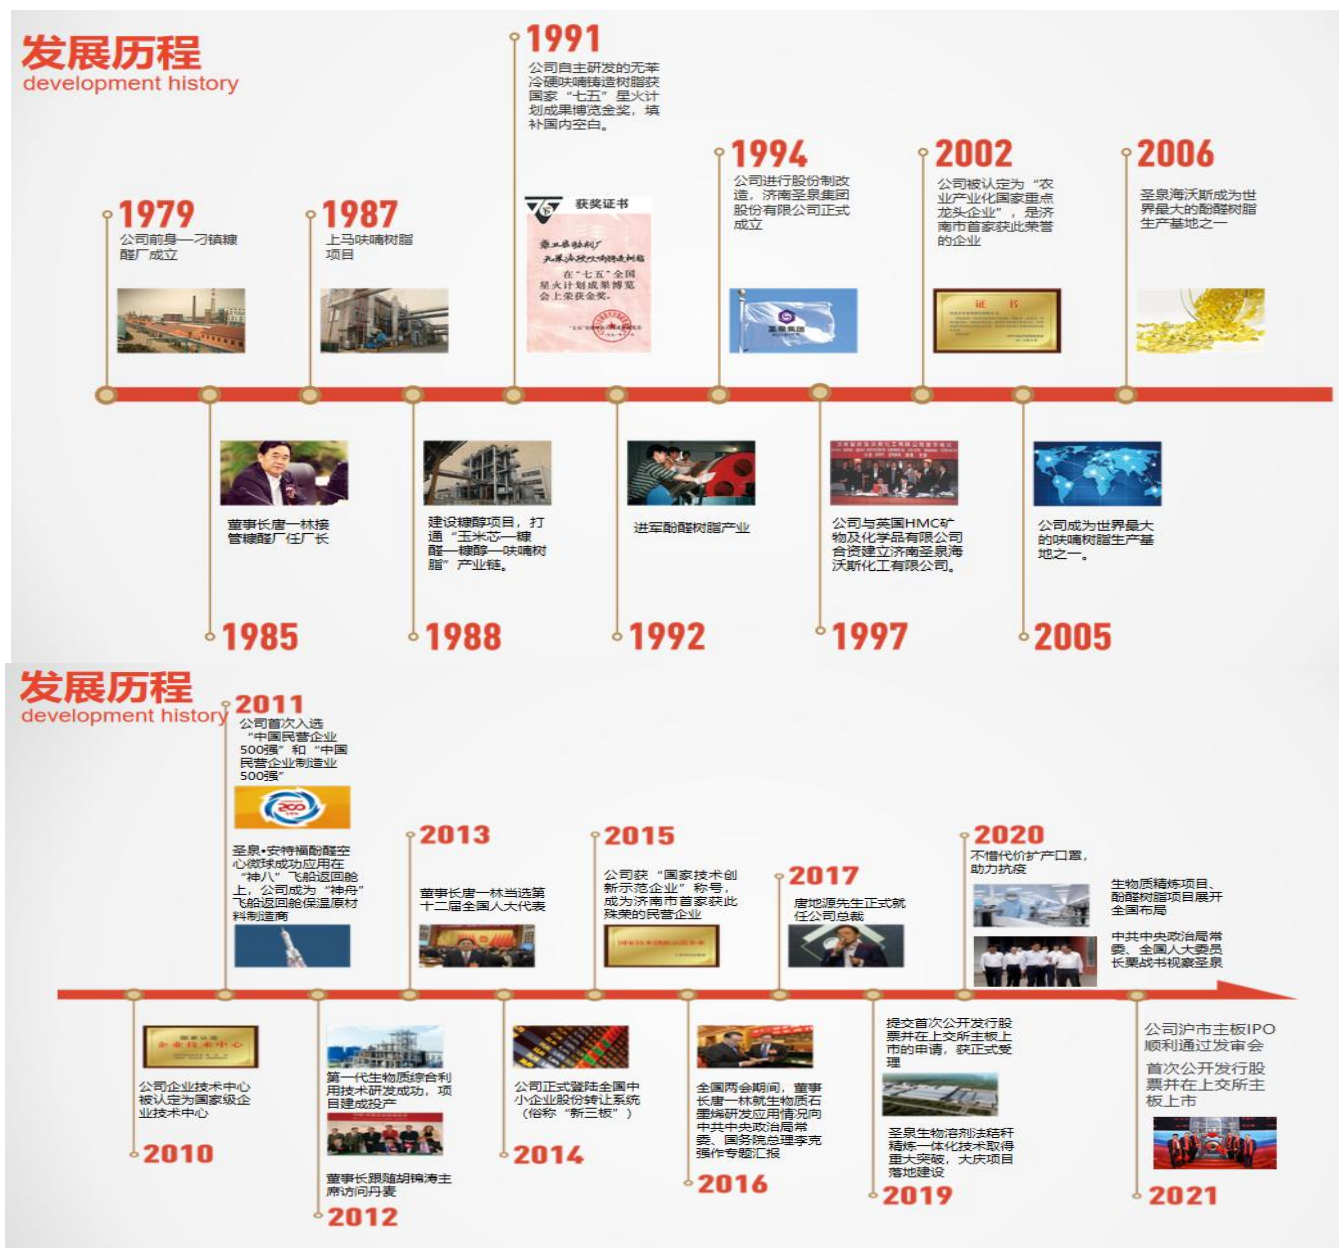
发展历程
development history

1991
公司自主研发的无苯冷硬呋喃铸造树脂获国家"七五"星火计划成果博览金奖，填补国内空白。

1979
公司前身—刁镇糠醛厂成立

1987
上马呋喃树脂项目

获奖证书
章丘县糠醛厂
无苯冷硬呋喃铸造树脂
在"七五"全国星火计划成果博览会上荣获金奖。

1994
公司进行股份制改造，济南圣泉集团股份有限公司正式成立

圣泉集团

2002
公司被认定为"农业产业化国家重点龙头企业"，是济南市首家获此荣誉的企业

证 书

2006
圣泉海沃斯成为世界最大的酚醛树脂生产基地之一

董事长唐一林接管糠醛厂任厂长

建设糠醇项目，打通"玉米芯—糠醛—糠醇—呋喃树脂"产业链。

进军酚醛树脂产业

公司与英国HMC矿物及化学品有限公司合资建立济南圣泉海沃斯化工有限公司。

公司成为世界最大的呋喃树脂生产基地之一。

1985
1988
1992
1997
2005

发展历程
development history

2011
公司首次入选"中国民营企业500强"和"中国民营企业制造业500强"

圣泉•安特福酚醛空心微球成功应用在"神八"飞船返回舱上，公司成为"神舟"飞船返回舱保温原材料制造商

2013
董事长唐一林当选第十二届全国人大代表

2015
公司获"国家技术创新示范企业"称号，成为济南市首家获此殊荣的民营企业

2017
唐地源先生正式就任公司总裁

2020
不惜代价扩产口罩，助力抗疫

生物质精炼项目、酚醛树脂项目展开全国布局

中共中央政治局常委、全国人大委员长栗战书视察圣泉

公司企业技术中心被认定为国家级企业技术中心

国家认定
企业技术中心

2010

第一代生物质综合利用技术研发成功，项目建成投产

董事长跟随胡锦涛主席访问丹麦

2012

公司正式登陆全国中小企业股份转让系统（俗称"新三板"）

2014

全国两会期间，董事长唐一林就生物质石墨烯研发应用情况向中共中央政治局常委、国务院总理李克强作专题汇报

2016

提交首次公开发行股票并在上交所主板上市的申请，获正式受理

圣泉生物溶剂法秸秆精炼一体化技术取得重大突破，大庆项目落地建设

2019

公司沪市主板IPO顺利通过发审会

首次公开发行股票并在上交所主板上市

2021